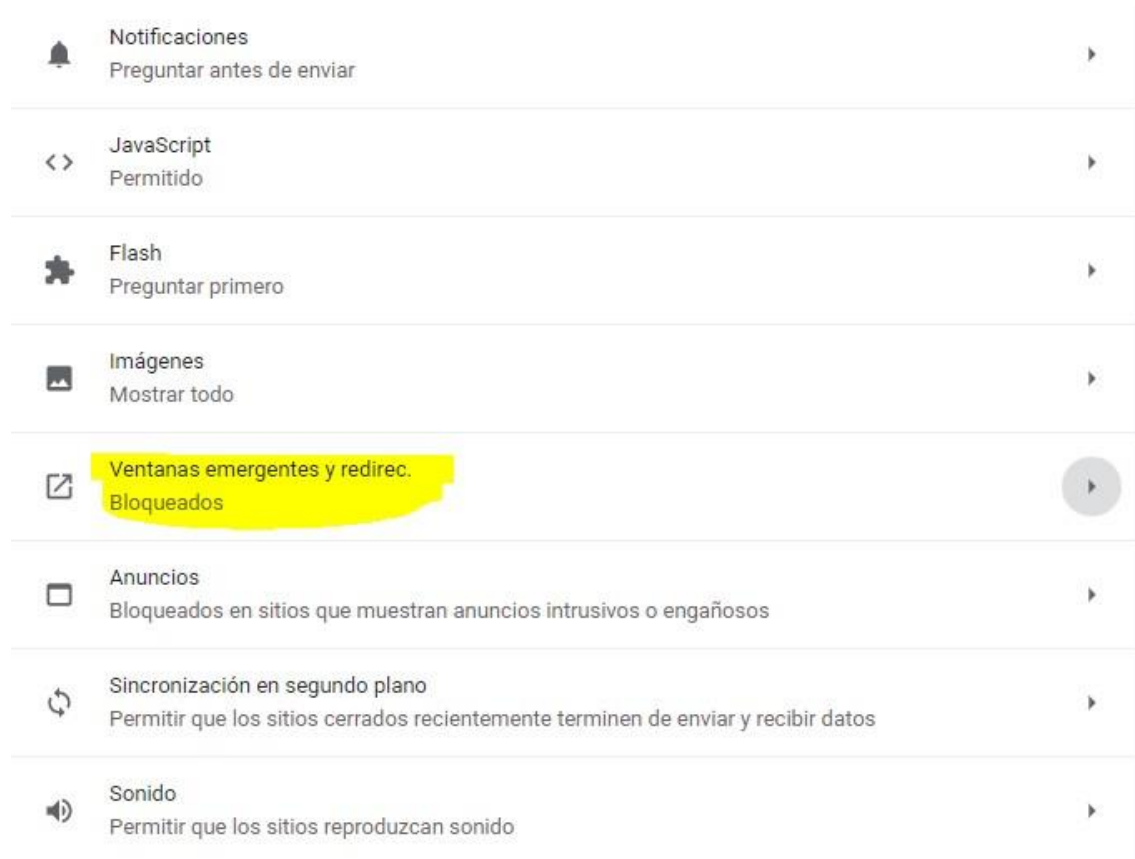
Notificaciones
Preguntar antes de enviar

<>
JavaScript
Permitido

Flash
Preguntar primero

Imágenes
Mostrar todo

Ventanas emergentes y redirec.
Bloqueados

Anuncios
Bloqueados en sitios que muestran anuncios intrusivos o engañosos

Sincronización en segundo plano
Permitir que los sitios cerrados recientemente terminen de enviar y recibir datos

Sonido
Permitir que los sitios reproduzcan sonido